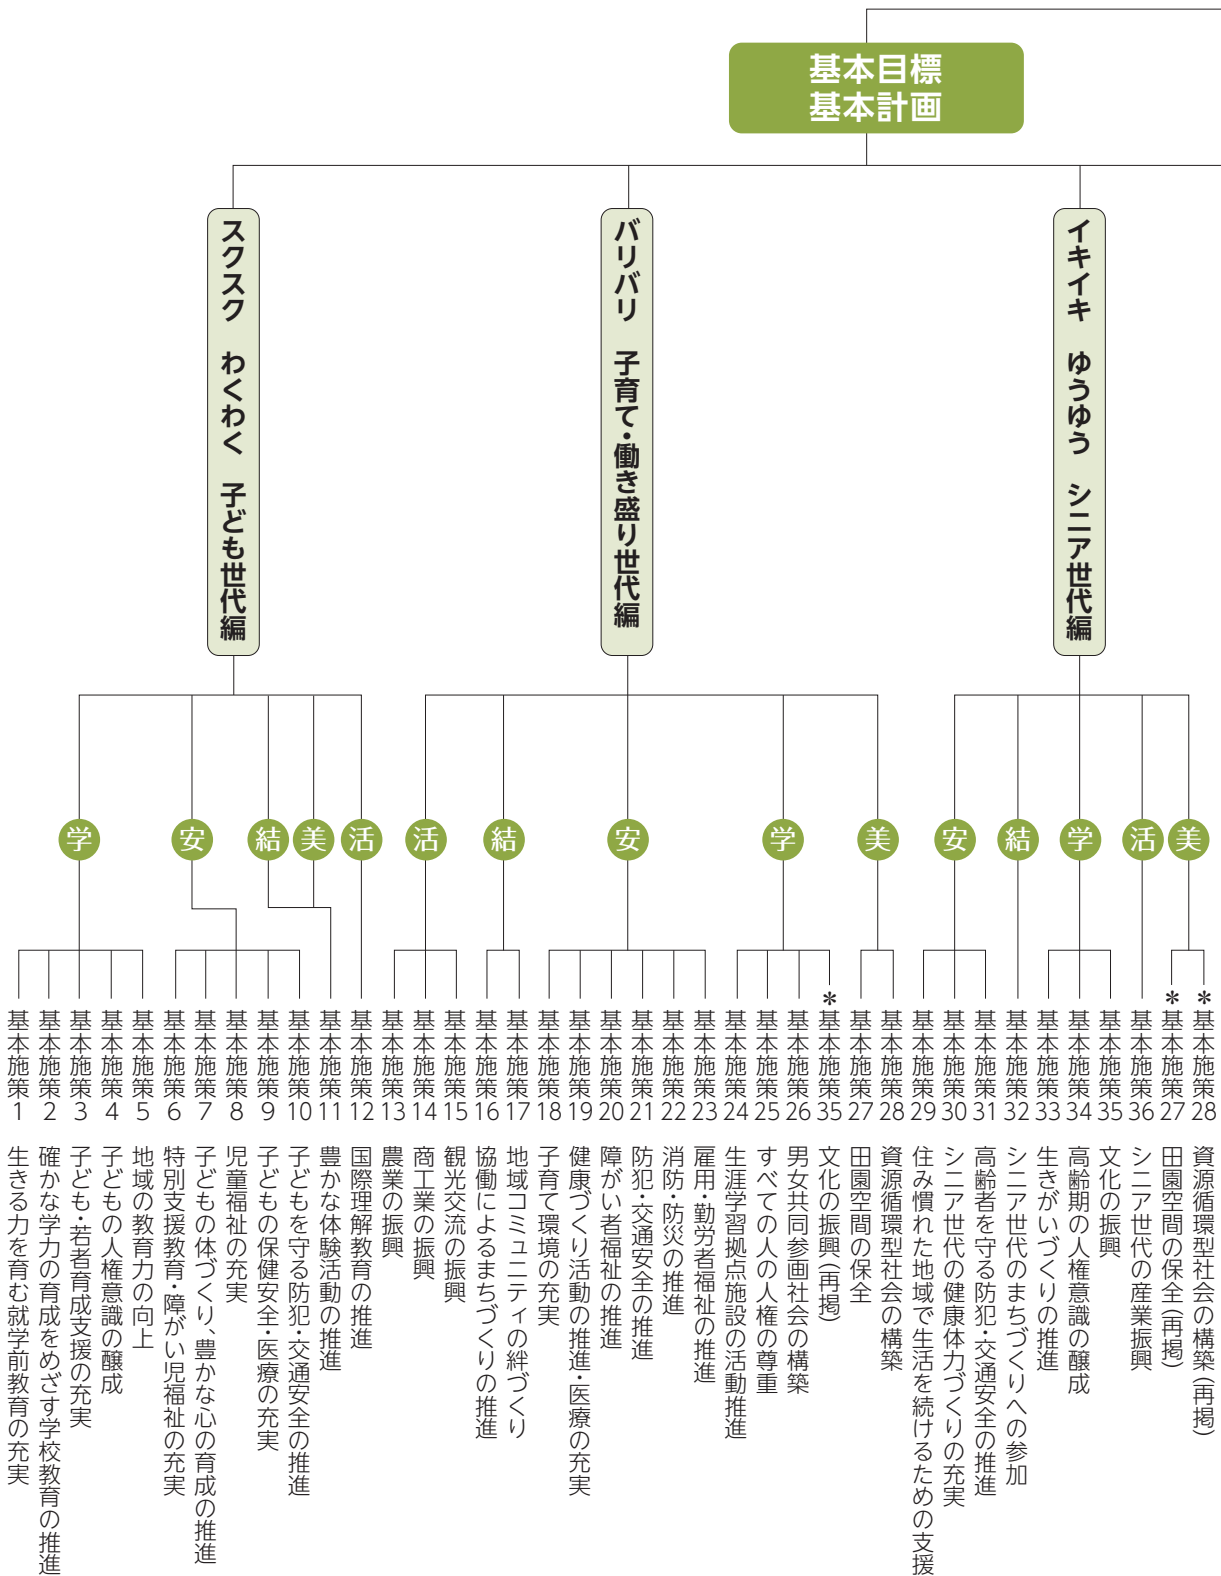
基本目標
基本計画

スクスク　わくわく　子ども世代編

バリバリ　子育て・働き盛り世代編

イキイキ　ゆうゆう　シニア世代編

学 安 結 美 活 活 結 安 学 美 安 結 学 活 美

基本施策1 生きる力を育む就学前教育の充実
基本施策2 確かな学力の育成をめざす学校教育の推進
基本施策3 子ども・若者育成支援の充実
基本施策4 子どもの人権意識の醸成
基本施策5 地域の教育力の向上
基本施策6 特別支援教育・障がい児福祉の充実
基本施策7 子どもの体づくり、豊かな心の育成の推進
基本施策8 児童福祉の充実
基本施策9 子どもの保健安全・医療の充実
基本施策10 子どもを守る防犯・交通安全の推進
基本施策11 豊かな体験活動の推進
基本施策12 国際理解教育の推進
基本施策13 農業の振興
基本施策14 商工業の振興
基本施策15 観光交流の振興
基本施策16 協働によるまちづくりの推進
基本施策17 地域コミュニティの絆づくり
基本施策18 子育て環境の充実
基本施策19 健康づくり活動の推進・医療の充実
基本施策20 障がい者福祉の充実
基本施策21 防犯・交通安全の推進
基本施策22 消防・防災の推進
基本施策23 雇用・勤労者福祉の推進
基本施策24 生涯学習拠点施設の活動推進
基本施策25 すべての人の人権の尊重
基本施策26 男女共同参画社会の構築
＊基本施策35 文化の振興（再掲）
基本施策27 田園空間の保全
基本施策28 資源循環型社会の構築
基本施策29 住み慣れた地域で生活を続けるための支援
基本施策30 シニア世代の健康体力づくりの充実
基本施策31 高齢者を守る防犯・交通安全の推進
基本施策32 シニア世代のまちづくりへの参加
基本施策33 生きがいづくりの推進
基本施策34 高齢期の人権意識の醸成
基本施策35 文化の振興
基本施策36 シニア世代の産業振興
＊基本施策27 田園空間の保全（再掲）
＊基本施策28 資源循環型社会の構築（再掲）